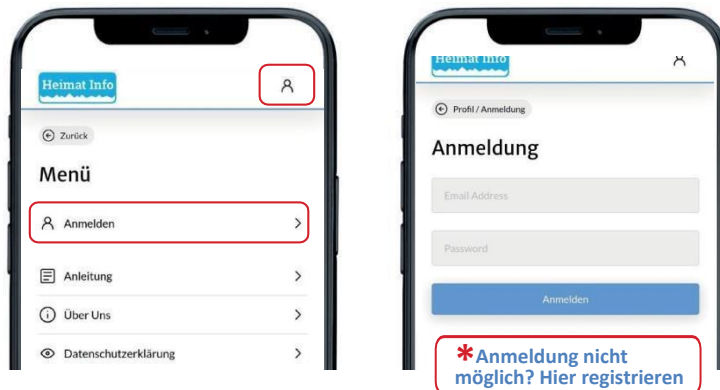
Heimat Info

Zurück

Menü

Anmelden

Anleitung

Über Uns

Datenschutzerklärung

Heimat Info

Profil / Anmeldung

Anmeldung

Email Address

Password

Anmelden

*Anmeldung nicht möglich? Hier registrieren